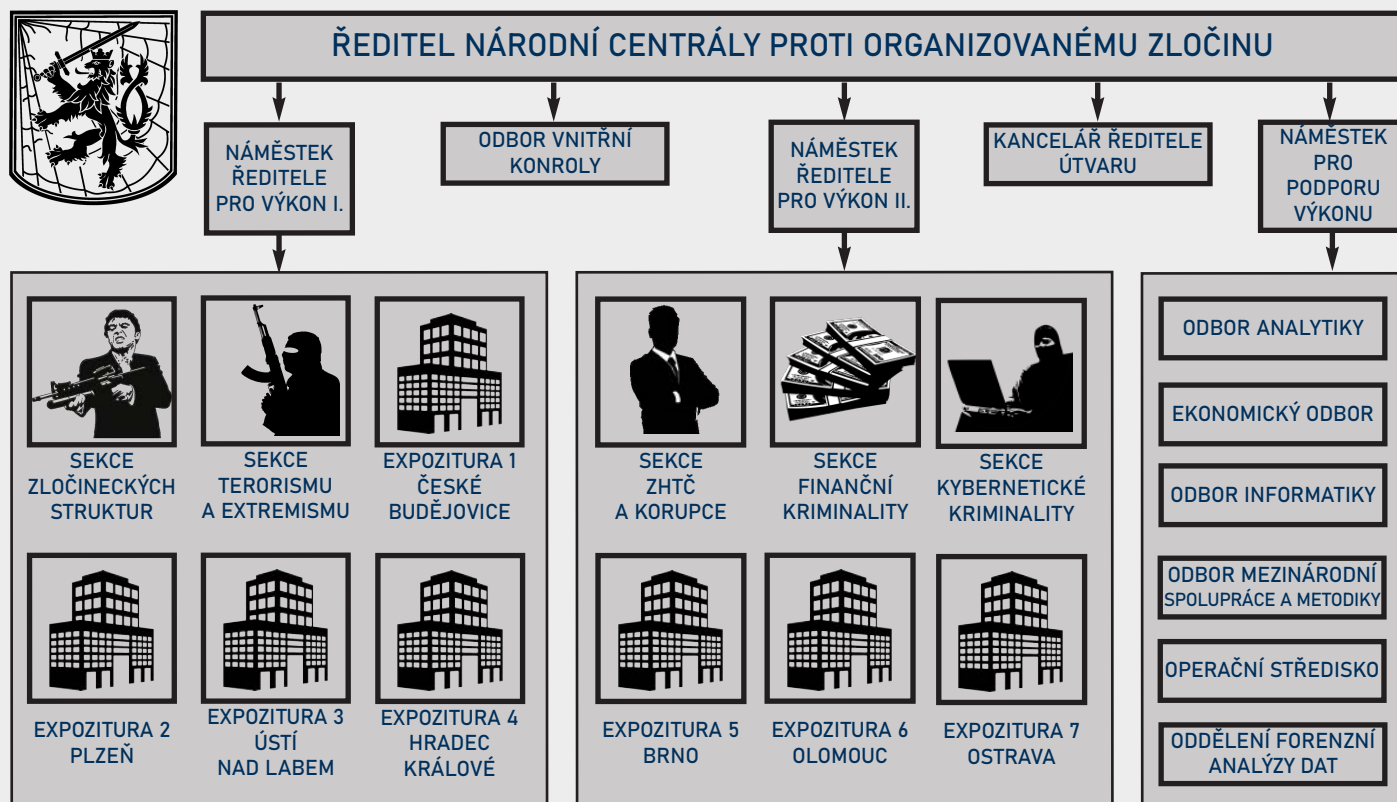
ŘEDITEL NÁRODNÍ CENTRÁLY PROTI ORGANIZOVANÉMU ZLOČINU

NÁMĚSTEK ŘEDITELE PRO VÝKON I.

ODBOR VNITŘNÍ KONROLY

NÁMĚSTEK ŘEDITELE PRO VÝKON II.

KANCELÁŘ ŘEDITELE ÚTVARU

NÁMĚSTEK PRO PODPORU VÝKONU

SEKCE ZLOČINECKÝCH STRUKTUR

SEKCE TERORISMU A EXTREMISMU

EXPOZITURA 1 ČESKÉ BUDĚJOVICE

EXPOZITURA 2 PLZEŇ

EXPOZITURA 3 ÚSTÍ NAD LABEM

EXPOZITURA 4 HRADEC KRÁLOVÉ

SEKCE ZHTČ A KORUPCE

SEKCE FINANČNÍ KRIMINALITY

SEKCE KYBERNETICKÉ KRIMINALITY

EXPOZITURA 5 BRNO

EXPOZITURA 6 OLOMOUC

EXPOZITURA 7 OSTRAVA

ODBOR ANALYTIKY

EKONOMICKÝ ODBOR

ODBOR INFORMATIKY

ODBOR MEZINÁRODNÍ SPOLUPRÁCE A METODIKY

OPERAČNÍ STŘEDISKO

ODDĚLENÍ FORENZNÍ ANALÝZY DAT